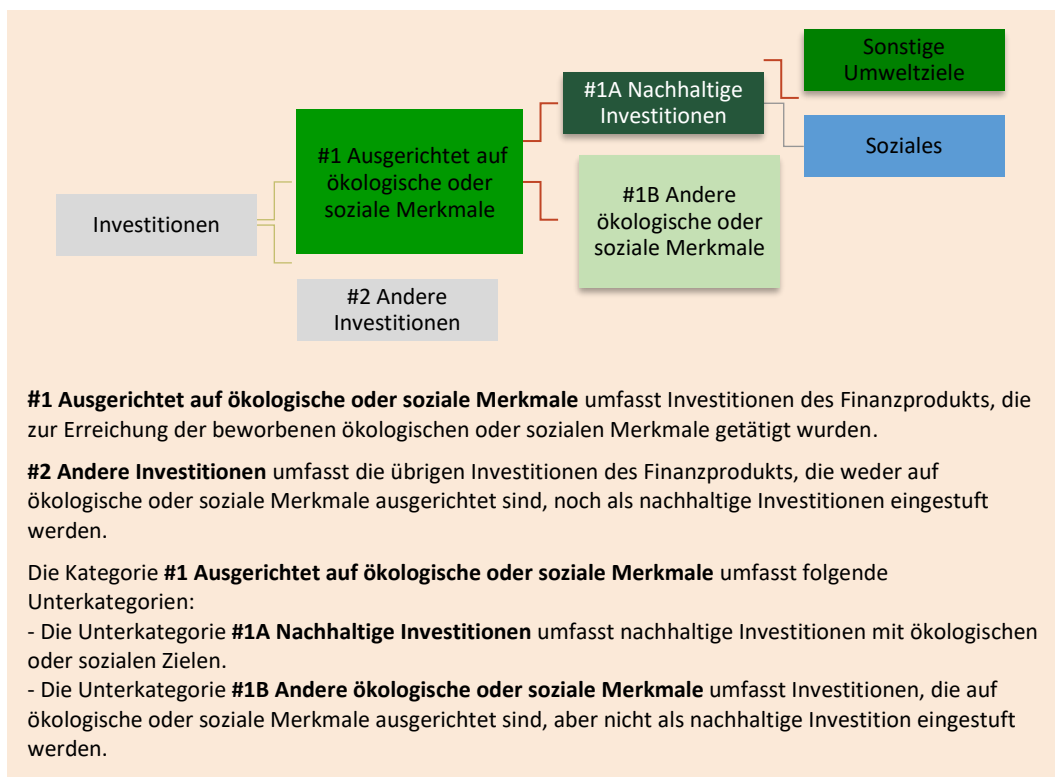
Investitionen

#1 Ausgerichtet auf ökologische oder soziale Merkmale

#2 Andere Investitionen

#1A Nachhaltige Investitionen

#1B Andere ökologische oder soziale Merkmale

Sonstige Umweltziele

Soziales

**#1 Ausgerichtet auf ökologische oder soziale Merkmale** umfasst Investitionen des Finanzprodukts, die zur Erreichung der beworbenen ökologischen oder sozialen Merkmale getätigt wurden.

**#2 Andere Investitionen** umfasst die übrigen Investitionen des Finanzprodukts, die weder auf ökologische oder soziale Merkmale ausgerichtet sind, noch als nachhaltige Investitionen eingestuft werden.

Die Kategorie **#1 Ausgerichtet auf ökologische oder soziale Merkmale** umfasst folgende Unterkategorien:
- Die Unterkategorie **#1A Nachhaltige Investitionen** umfasst nachhaltige Investitionen mit ökologischen oder sozialen Zielen.
- Die Unterkategorie **#1B Andere ökologische oder soziale Merkmale** umfasst Investitionen, die auf ökologische oder soziale Merkmale ausgerichtet sind, aber nicht als nachhaltige Investition eingestuft werden.